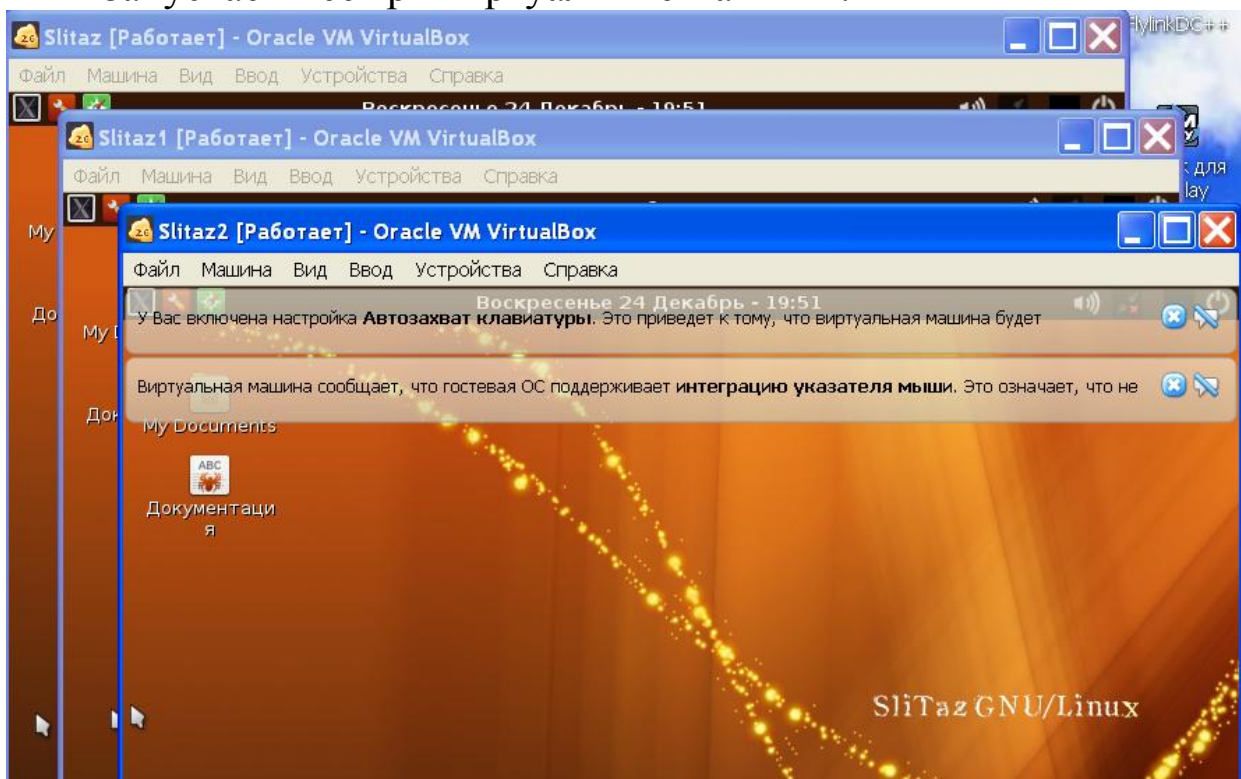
Slitaz [Работает] - Oracle VM VirtualBox

Файл Машина Вид Ввод Устройства Справка

Воскресенье 24 Декабрь - 19:51

FlylinkDC++

Slitaz1 [Работает] - Oracle VM VirtualBox

Файл Машина Вид Ввод Устройства Справка

к для
lay

My

До

My

Док

Slitaz2 [Работает] - Oracle VM VirtualBox

Файл Машина Вид Ввод Устройства Справка

Воскресенье 24 Декабрь - 19:51

У Вас включена настройка **Автозахват клавиатуры**. Это приведет к тому, что виртуальная машина будет

Виртуальная машина сообщает, что гостевая ОС поддерживает **интеграцию указателя мыши**. Это означает, что не

My Documents

ABC

Документация

SliTaz GNU/Linux